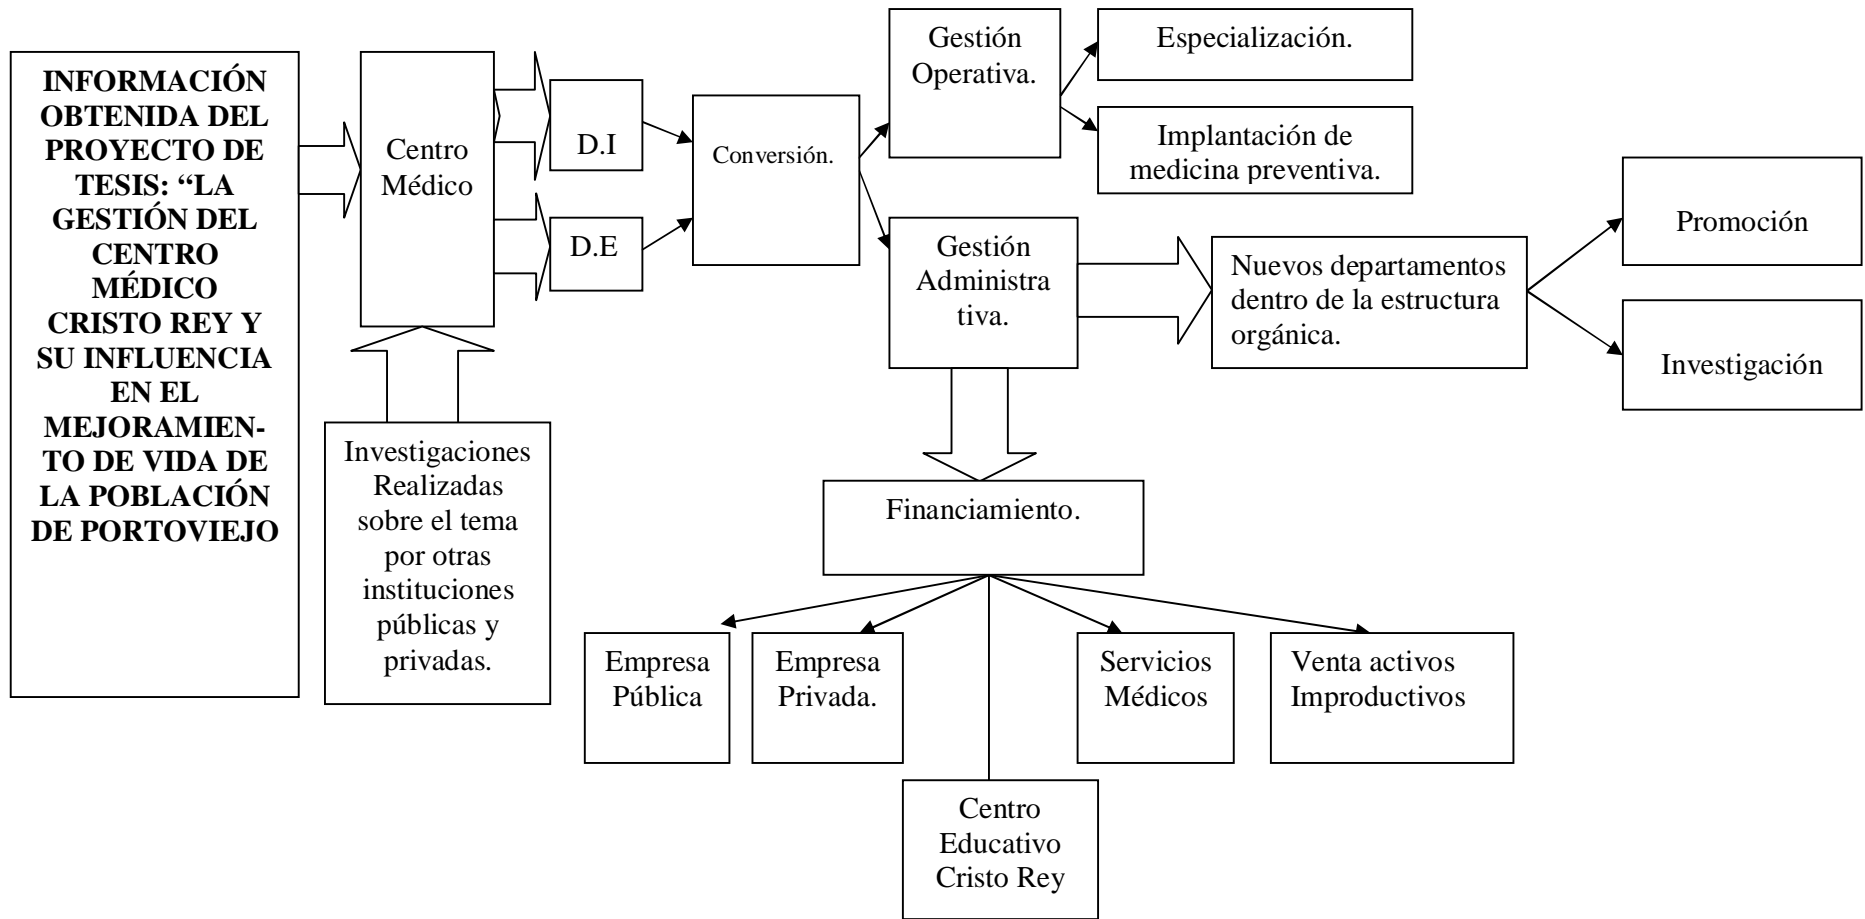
INFORMACIÓN OBTENIDA DEL PROYECTO DE TESIS: “LA GESTIÓN DEL CENTRO MÉDICO CRISTO REY Y SU INFLUENCIA EN EL MEJORAMIENTO DE VIDA DE LA POBLACIÓN DE PORTOVIEJO

Centro Médico

Investigaciones Realizadas sobre el tema por otras instituciones públicas y privadas.

D.I

D.E

Conversión.

Gestión Operativa.

Especialización.

Implantación de medicina preventiva.

Gestión Administrativa.

Nuevos departamentos dentro de la estructura orgánica.

Promoción

Investigación

Financiamiento.

Empresa Pública

Empresa Privada.

Servicios Médicos

Venta activos Improductivos

Centro Educativo Cristo Rey